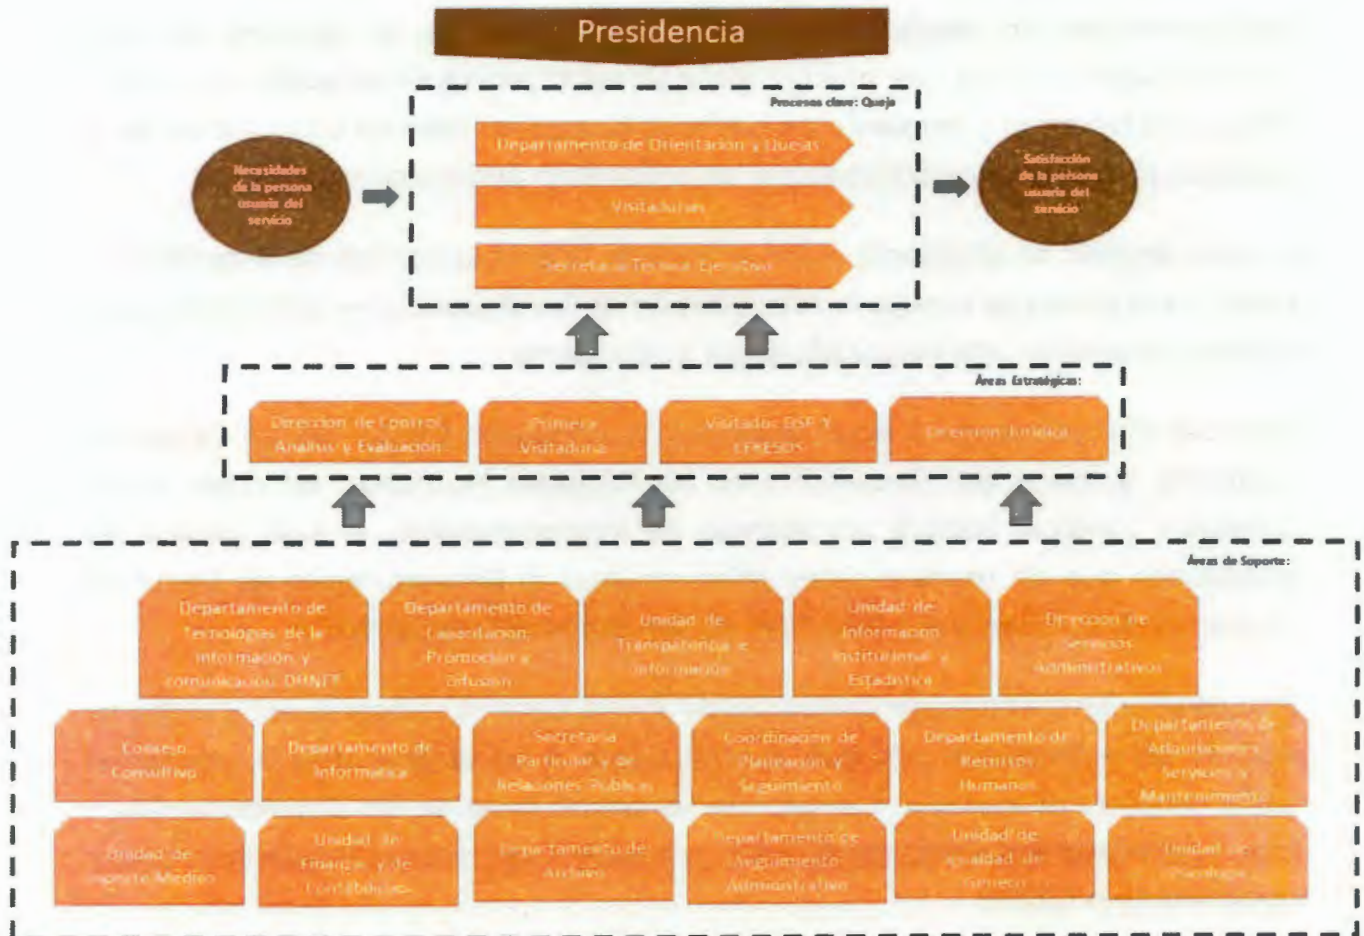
Presidencia

Procesos clave: Queja

Necesidades de la persona usuaria del servicio

Departamento de Orientación y Quejas

Visitadurías

Secretaría Técnica Ejecutiva

Satisfacción de la persona usuaria del servicio

Áreas Estratégicas:

Dirección de Control, Análisis y Evaluación

Primera Visitaduría

Visitador ESP Y CERESOS

Dirección Jurídica

Áreas de Soporte:

Departamento de Tecnologías de la Información y Comunicación DHNET

Departamento de Capacitación, Promoción y Difusión

Unidad de Transparencia e Información

Unidad de Información Institucional y Estadística

Dirección de Servicios Administrativos

Consejo Consultivo

Departamento de Informática

Secretaría Particular y de Relaciones Públicas

Coordinación de Planeación y Seguimiento

Departamento de Recursos Humanos

Departamento de Adquisiciones, Servicios y Mantenimiento

Unidad de Soporte Médico

Unidad de Finanzas y de Contabilidad

Departamento de Archivo

Departamento de Seguimiento Administrativo

Unidad de Igualdad de Género

Unidad de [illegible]